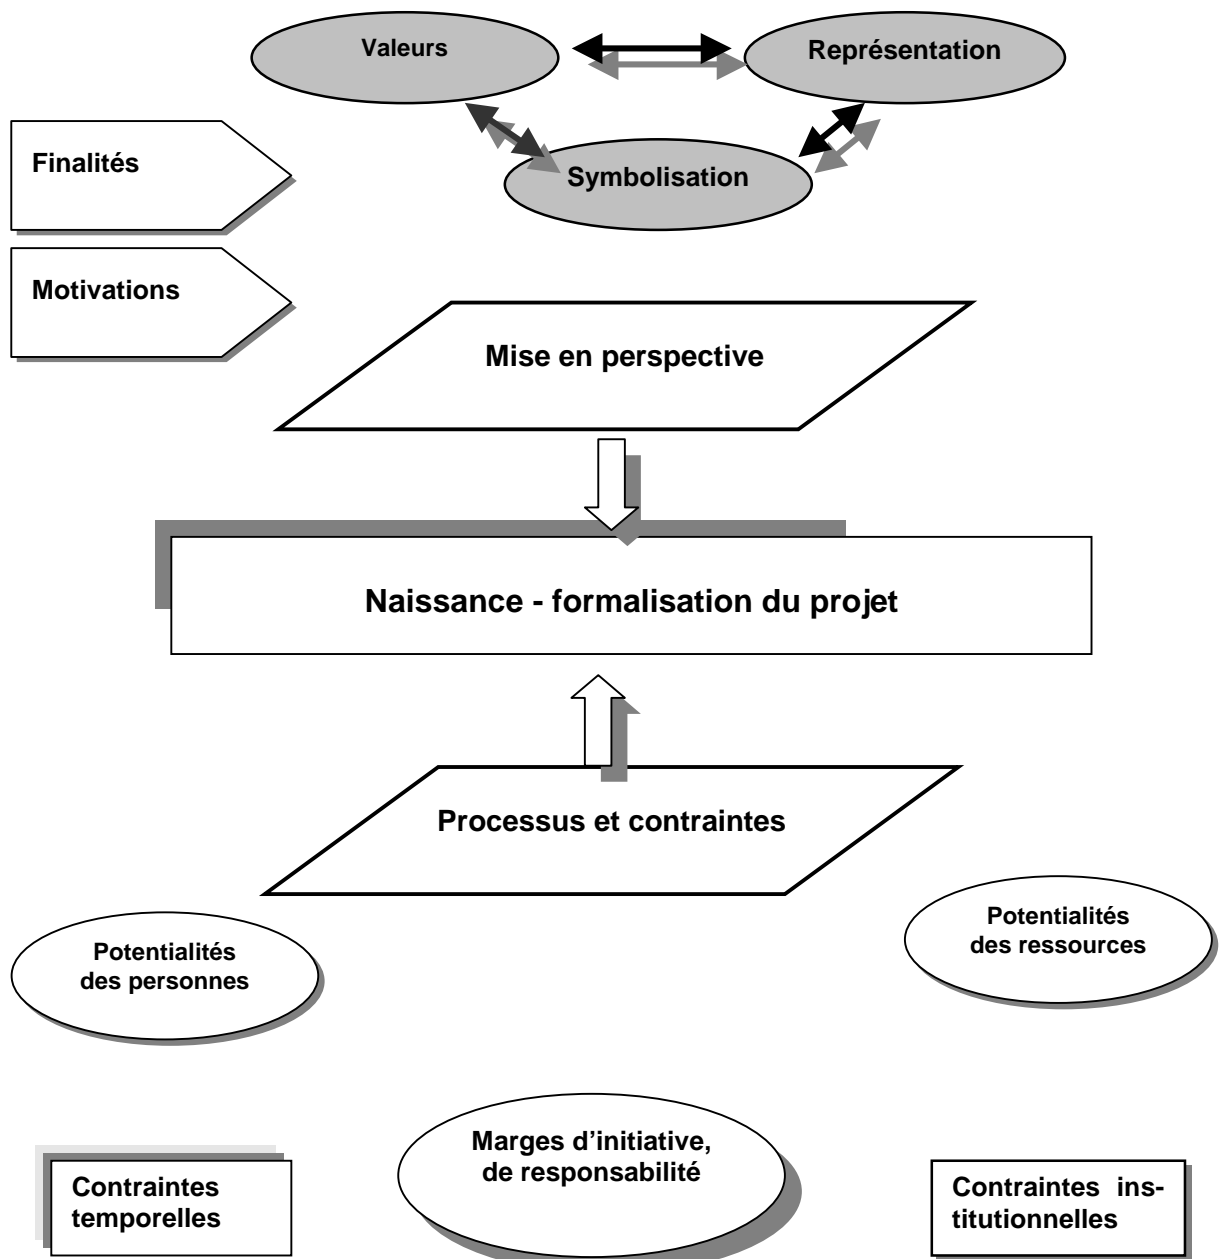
Valeurs

Représentation

Finalités

Symbolisation

Motivations

Mise en perspective

Naissance - formalisation du projet

Processus et contraintes

Potentialités des personnes

Potentialités des ressources

Contraintes temporelles

Marges d'initiative, de responsabilité

Contraintes institutionnelles